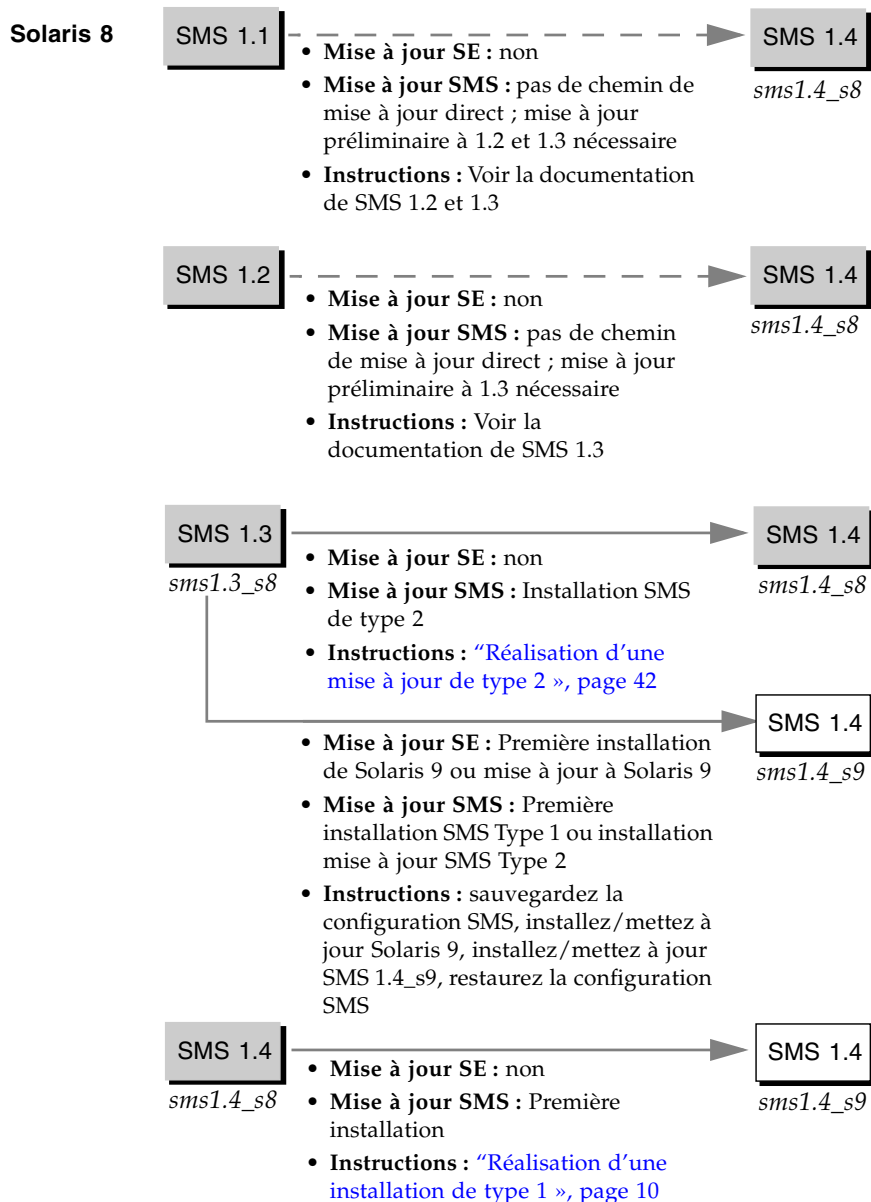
Solaris 8

SMS 1.1

SMS 1.4
sms1.4_s8

• Mise à jour SE : non
• Mise à jour SMS : pas de chemin de mise à jour direct ; mise à jour préliminaire à 1.2 et 1.3 nécessaire
• Instructions : Voir la documentation de SMS 1.2 et 1.3

SMS 1.2

SMS 1.4
sms1.4_s8

• Mise à jour SE : non
• Mise à jour SMS : pas de chemin de mise à jour direct ; mise à jour préliminaire à 1.3 nécessaire
• Instructions : Voir la documentation de SMS 1.3

SMS 1.3
sms1.3_s8

SMS 1.4
sms1.4_s8

• Mise à jour SE : non
• Mise à jour SMS : Installation SMS de type 2
• Instructions : "Réalisation d'une mise à jour de type 2 », page 42

SMS 1.4
sms1.4_s9

• Mise à jour SE : Première installation de Solaris 9 ou mise à jour à Solaris 9
• Mise à jour SMS : Première installation SMS Type 1 ou installation mise à jour SMS Type 2
• Instructions : sauvegardez la configuration SMS, installez/mettez à jour Solaris 9, installez/mettez à jour SMS 1.4_s9, restaurez la configuration SMS

SMS 1.4
sms1.4_s8

SMS 1.4
sms1.4_s9

• Mise à jour SE : non
• Mise à jour SMS : Première installation
• Instructions : "Réalisation d'une installation de type 1 », page 10